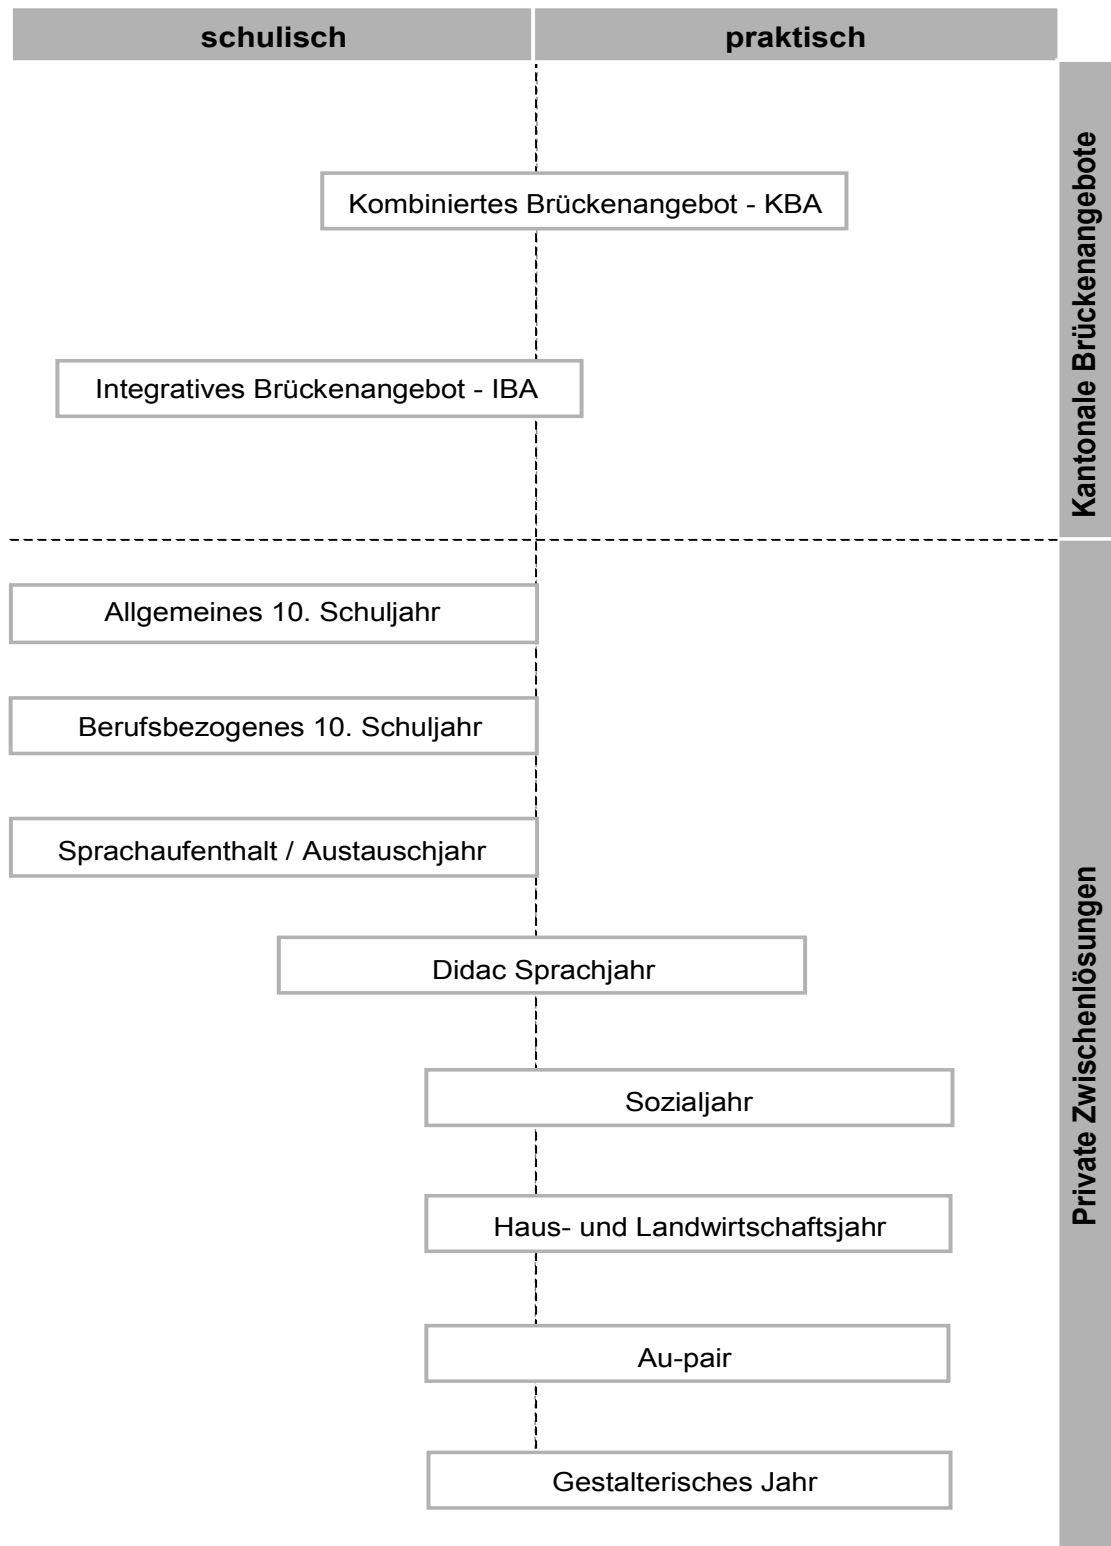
schulisch

praktisch

Kantonale Brückenangebote

Kombiniertes Brückenangebot - KBA

Integratives Brückenangebot - IBA

Private Zwischenlösungen

Allgemeines 10. Schuljahr

Berufsbezogenes 10. Schuljahr

Sprachaufenthalt / Austauschjahr

Didac Sprachjahr

Sozialjahr

Haus- und Landwirtschaftsjahr

Au-pair

Gestalterisches Jahr